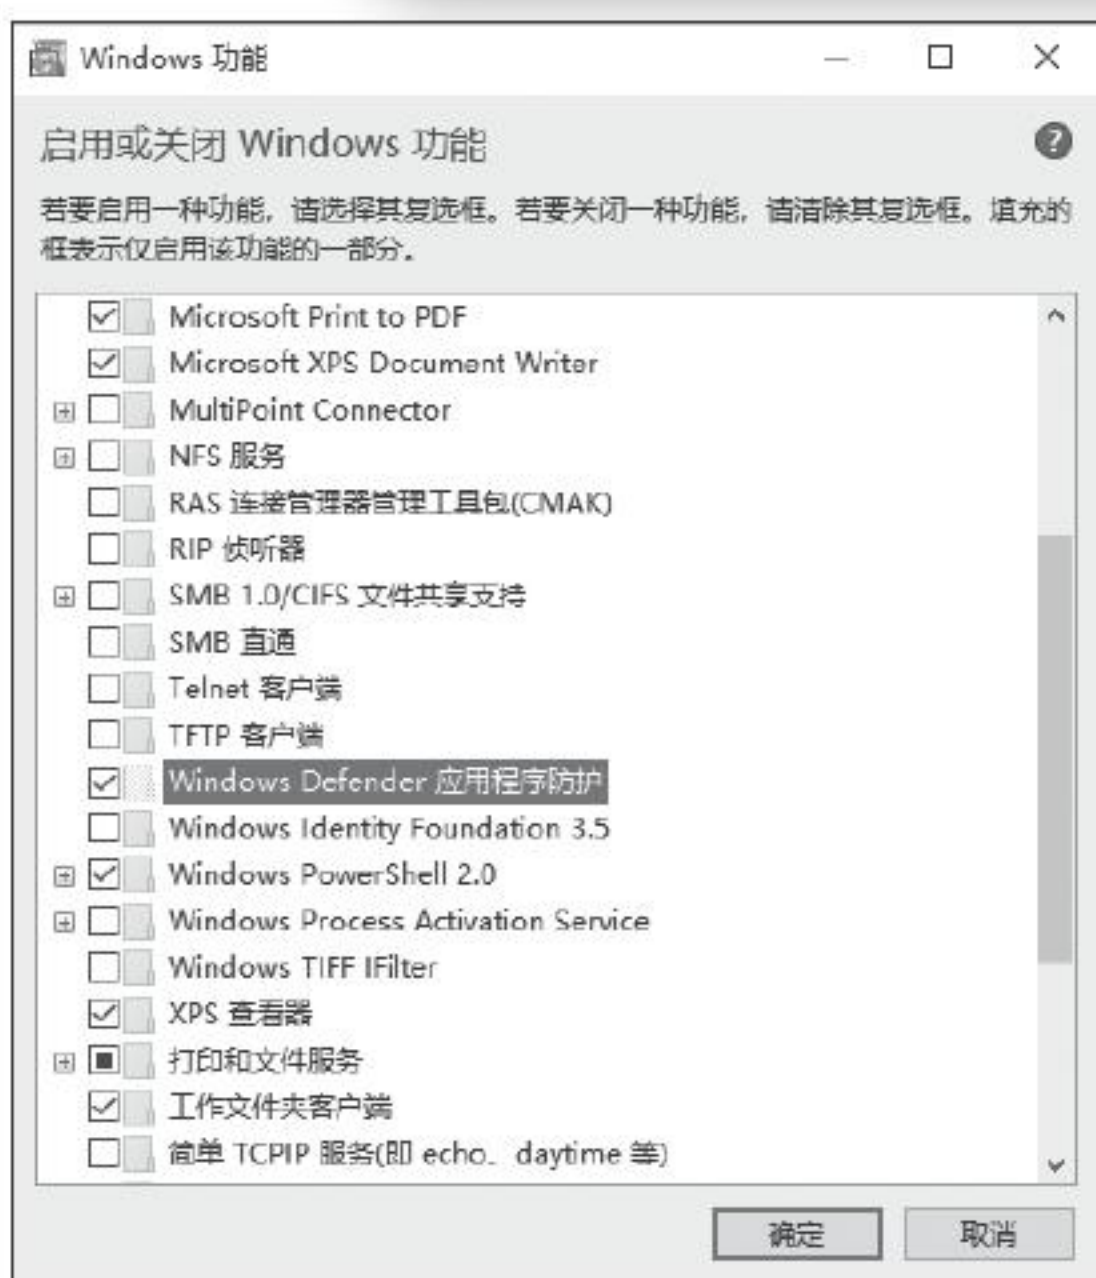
Windows 功能

启用或关闭 Windows 功能

若要启用一种功能，请选择其复选框。若要关闭一种功能，请清除其复选框。填充的框表示仅启用该功能的一部分。

Microsoft Print to PDF
Microsoft XPS Document Writer
MultiPoint Connector
NFS 服务
RAS 连接管理器管理工具包(CMAK)
RIP 侦听器
SMB 1.0/CIFS 文件共享支持
SMB 直通
Telnet 客户端
TFTP 客户端
Windows Defender 应用程序防护
Windows Identity Foundation 3.5
Windows PowerShell 2.0
Windows Process Activation Service
Windows TIFF IFilter
XPS 查看器
打印和文件服务
工作文件夹客户端
简单 TCPIP 服务(即 echo、daytime 等)

确定
取消